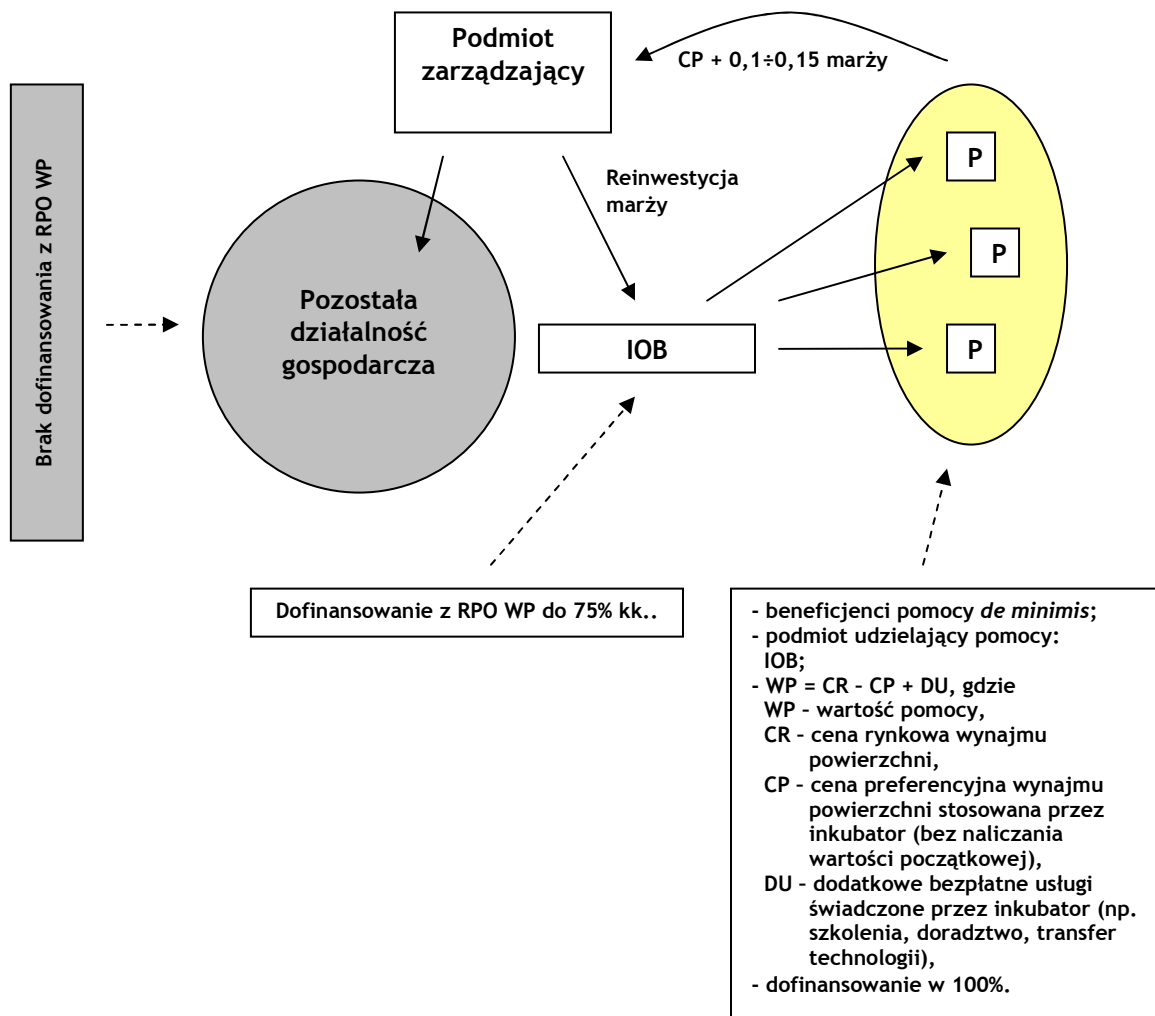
Brak dofinansowania z RPO WP

Podmiot zarządzający

CP + 0,1÷0,15 marży

Reinwestycja marży

Pozostała działalność gospodarcza

IOB

P

P

P

Dofinansowanie z RPO WP do 75% kk..

- beneficjenci pomocy *de minimis*;
- podmiot udzielający pomocy: IOB;
- WP = CR – CP + DU, gdzie
WP – wartość pomocy,
CR – cena rynkowa wynajmu powierzchni,
CP – cena preferencyjna wynajmu powierzchni stosowana przez inkubator (bez naliczania wartości początkowej),
DU – dodatkowe bezpłatne usługi świadczone przez inkubator (np. szkolenia, doradztwo, transfer technologii),
- dofinansowanie w 100%.